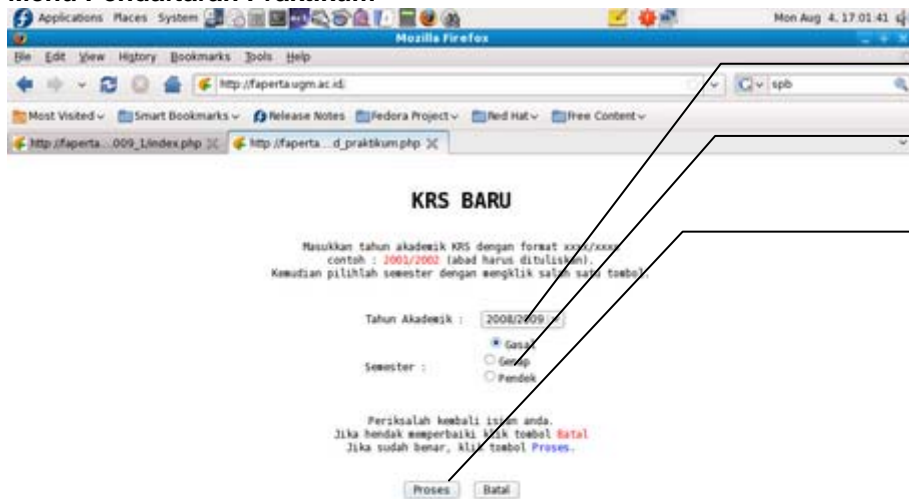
Menu Pendaftaran Praktikum

Applications Places System

Mon Aug 4, 17:01:41

Mozilla Firefox

File Edit View History Bookmarks Tools Help

http://faperta.ugm.ac.id/

spb

Most Visited Smart Bookmarks Release Notes Fedora Project Red Hat Free Content

http://faperta...009_1/index.php

http://faperta...d_praktikum.php

KRS BARU

Masukkan tahun akademik KRS dengan format xxxx/xxxx
contoh : 2001/2002 (abad harus dituliskan).
Kemudian pilihlah semester dengan mengklik salah satu tombol.

Tahun Akademik : 2008/2009

Semester : Gasal
Genap
Pendek

Periksalah kembali isian anda.
Jika hendak memperbaiki klik tombol Batal
Jika sudah benar, klik tombol Proses.

Proses Batal